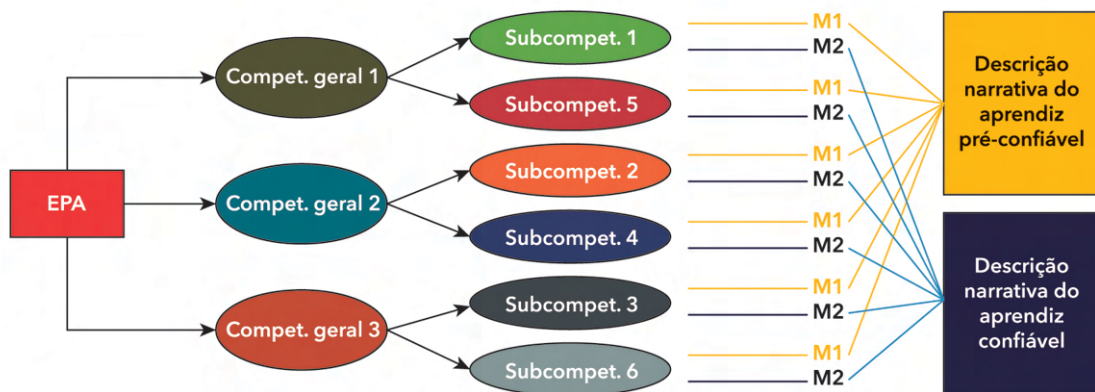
EPA

Compet. geral 1

Compet. geral 2

Compet. geral 3

Subcompet. 1

Subcompet. 5

Subcompet. 2

Subcompet. 4

Subcompet. 3

Subcompet. 6

M1
M2
M1
M2
M1
M2
M1
M2
M1
M2
M1
M2

Descrição narrativa do aprendiz pré-confiável

Descrição narrativa do aprendiz confiável